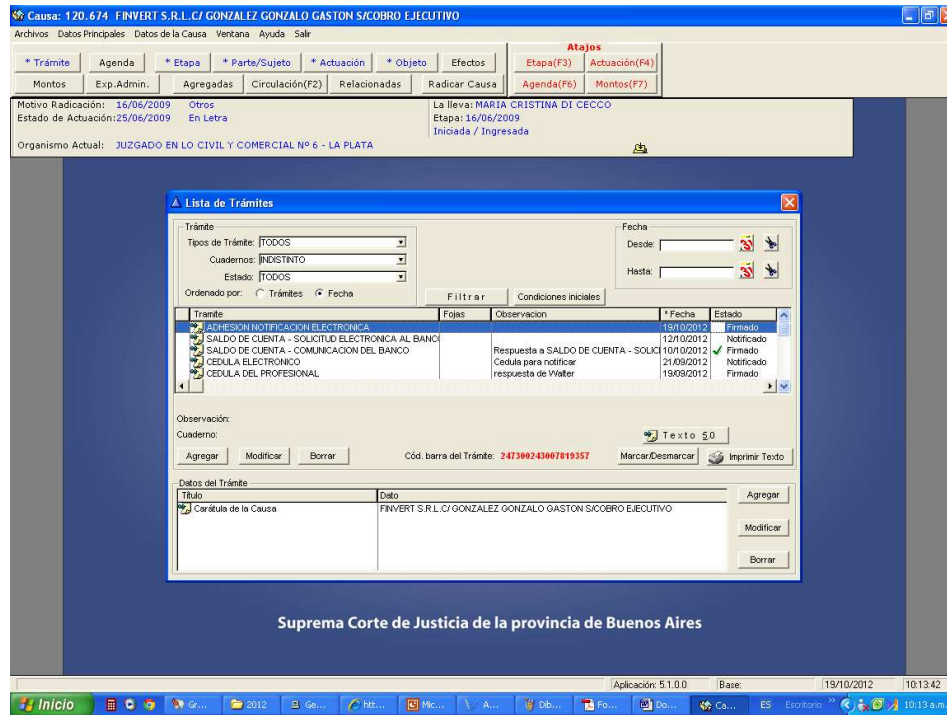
Causa: 120.674 FINVERT S.R.L.C/ GONZALEZ GONZALO GASTON S/COBRO EJECUTIVO

Archivos Datos Principales Datos de la Causa Ventana Ayuda Salir

* Trámite | Agenda | * Etapa | * Parte/Sujeto | * Actuación | * Objeto | Efectos
Montos | Exp.Admin. | Agregadas | Circulación(F2) | Relacionadas | Radicar Causa

Atajos
Etapa(F3) | Actuación(F4)
Agenda(F6) | Montos(F7)

Motivo Radicación: 16/06/2009 Otros
Estado de Actuación: 25/06/2009 En Letra
La lleva: MARIA CRISTINA DI CECCO
Etapa: 16/06/2009
Iniciada / Ingresada
Organismo Actual: JUZGADO EN LO CIVIL Y COMERCIAL Nº 6 - LA PLATA

Lista de Trámites

Trámite
Tipos de Trámite: TODOS
Cuadernos: INDISTINTO
Estado: TODOS
Ordenado por: Trámites Fecha

Fecha
Desde:
Hasta:

Filtrar | Condiciones iniciales

| Tramite | Fojas | Observacion | *Fecha | Estado |
|---|---|---|---|---|
| ADHESION NOTIFICACION ELECTRONICA | | | 19/10/2012 | Firmado |
| SALDO DE CUENTA - SOLICITUD ELECTRONICA AL BANC | | | 12/10/2012 | Notificado |
| SALDO DE CUENTA - COMUNICACION DEL BANCO | | Respuesta a SALDO DE CUENTA - SOLIC | 10/10/2012 | Firmado |
| CEDULA ELECTRONICO | | Cedula para notificar | 21/09/2012 | Notificado |
| CEDULA DEL PROFESIONAL | | respuesta de Walter | 19/09/2012 | Firmado |

Observación:
Cuaderno:
Texto 5.0
Agregar | Modificar | Borrar
Cód. barra del Trámite: 247300243007819357
Marcar/Desmarcar | Imprimir Texto

Datos del Trámite

| Título | Dato |
|---|---|
| Carátula de la Causa | FINVERT S.R.L.C/ GONZALEZ GONZALO GASTON S/COBRO EJECUTIVO |

Agregar
Modificar
Borrar

Suprema Corte de Justicia de la provincia de Buenos Aires

Aplicación: 5.1.0.0 | Base: | 19/10/2012 | 10:13:42

Inicio | Gr... | 2012 | Ge... | htt... | Mic... | A... | Dib... | Fo... | Do... | Ca... | ES | Escritorio | 10:13 a.m.